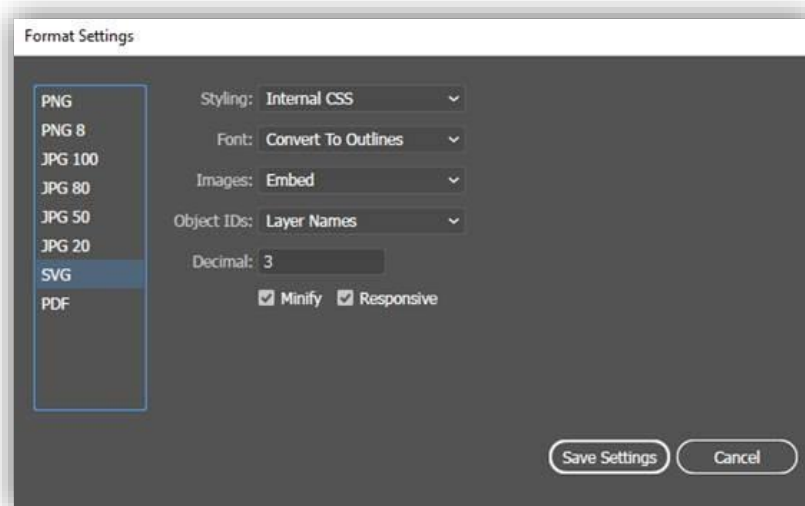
Format Settings

PNG
PNG 8
JPG 100
JPG 80
JPG 50
JPG 20
SVG
PDF

Styling: Internal CSS

Font: Convert To Outlines

Images: Embed

Object IDs: Layer Names

Decimal: 3

Minify Responsive

Save Settings Cancel